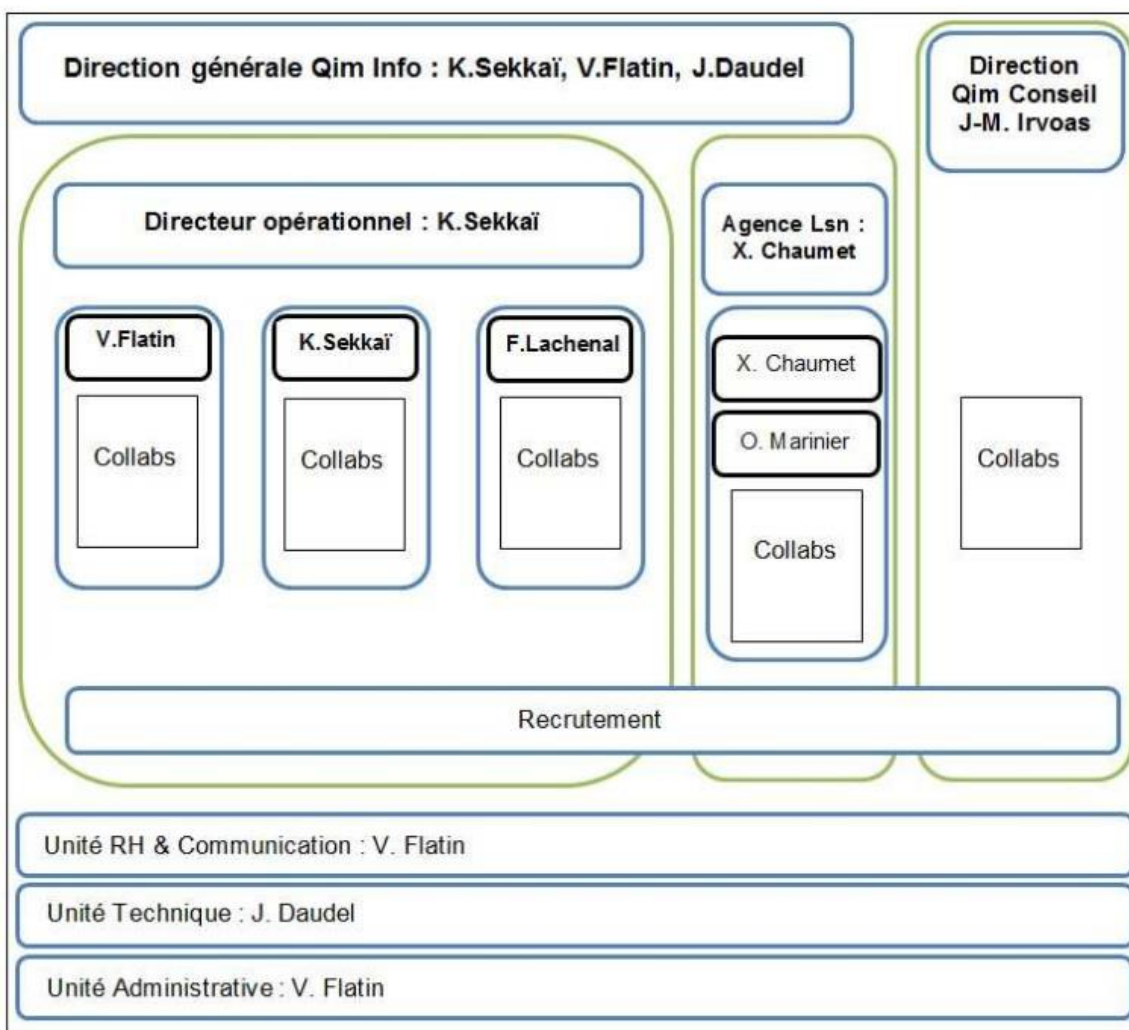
Direction générale Qim Info : K.Sekkaï, V.Flatin, J.Daudel

Direction Qim Conseil J-M. Irvoas

Directeur opérationnel : K.Sekkaï

Agence Lsn : X. Chaumet

V.Flatin

Collabs

K.Sekkaï

Collabs

F.Lachenal

Collabs

X. Chaumet

O. Marinier

Collabs

Collabs

Recrutement

Unité RH & Communication : V. Flatin

Unité Technique : J. Daudel

Unité Administrative : V. Flatin